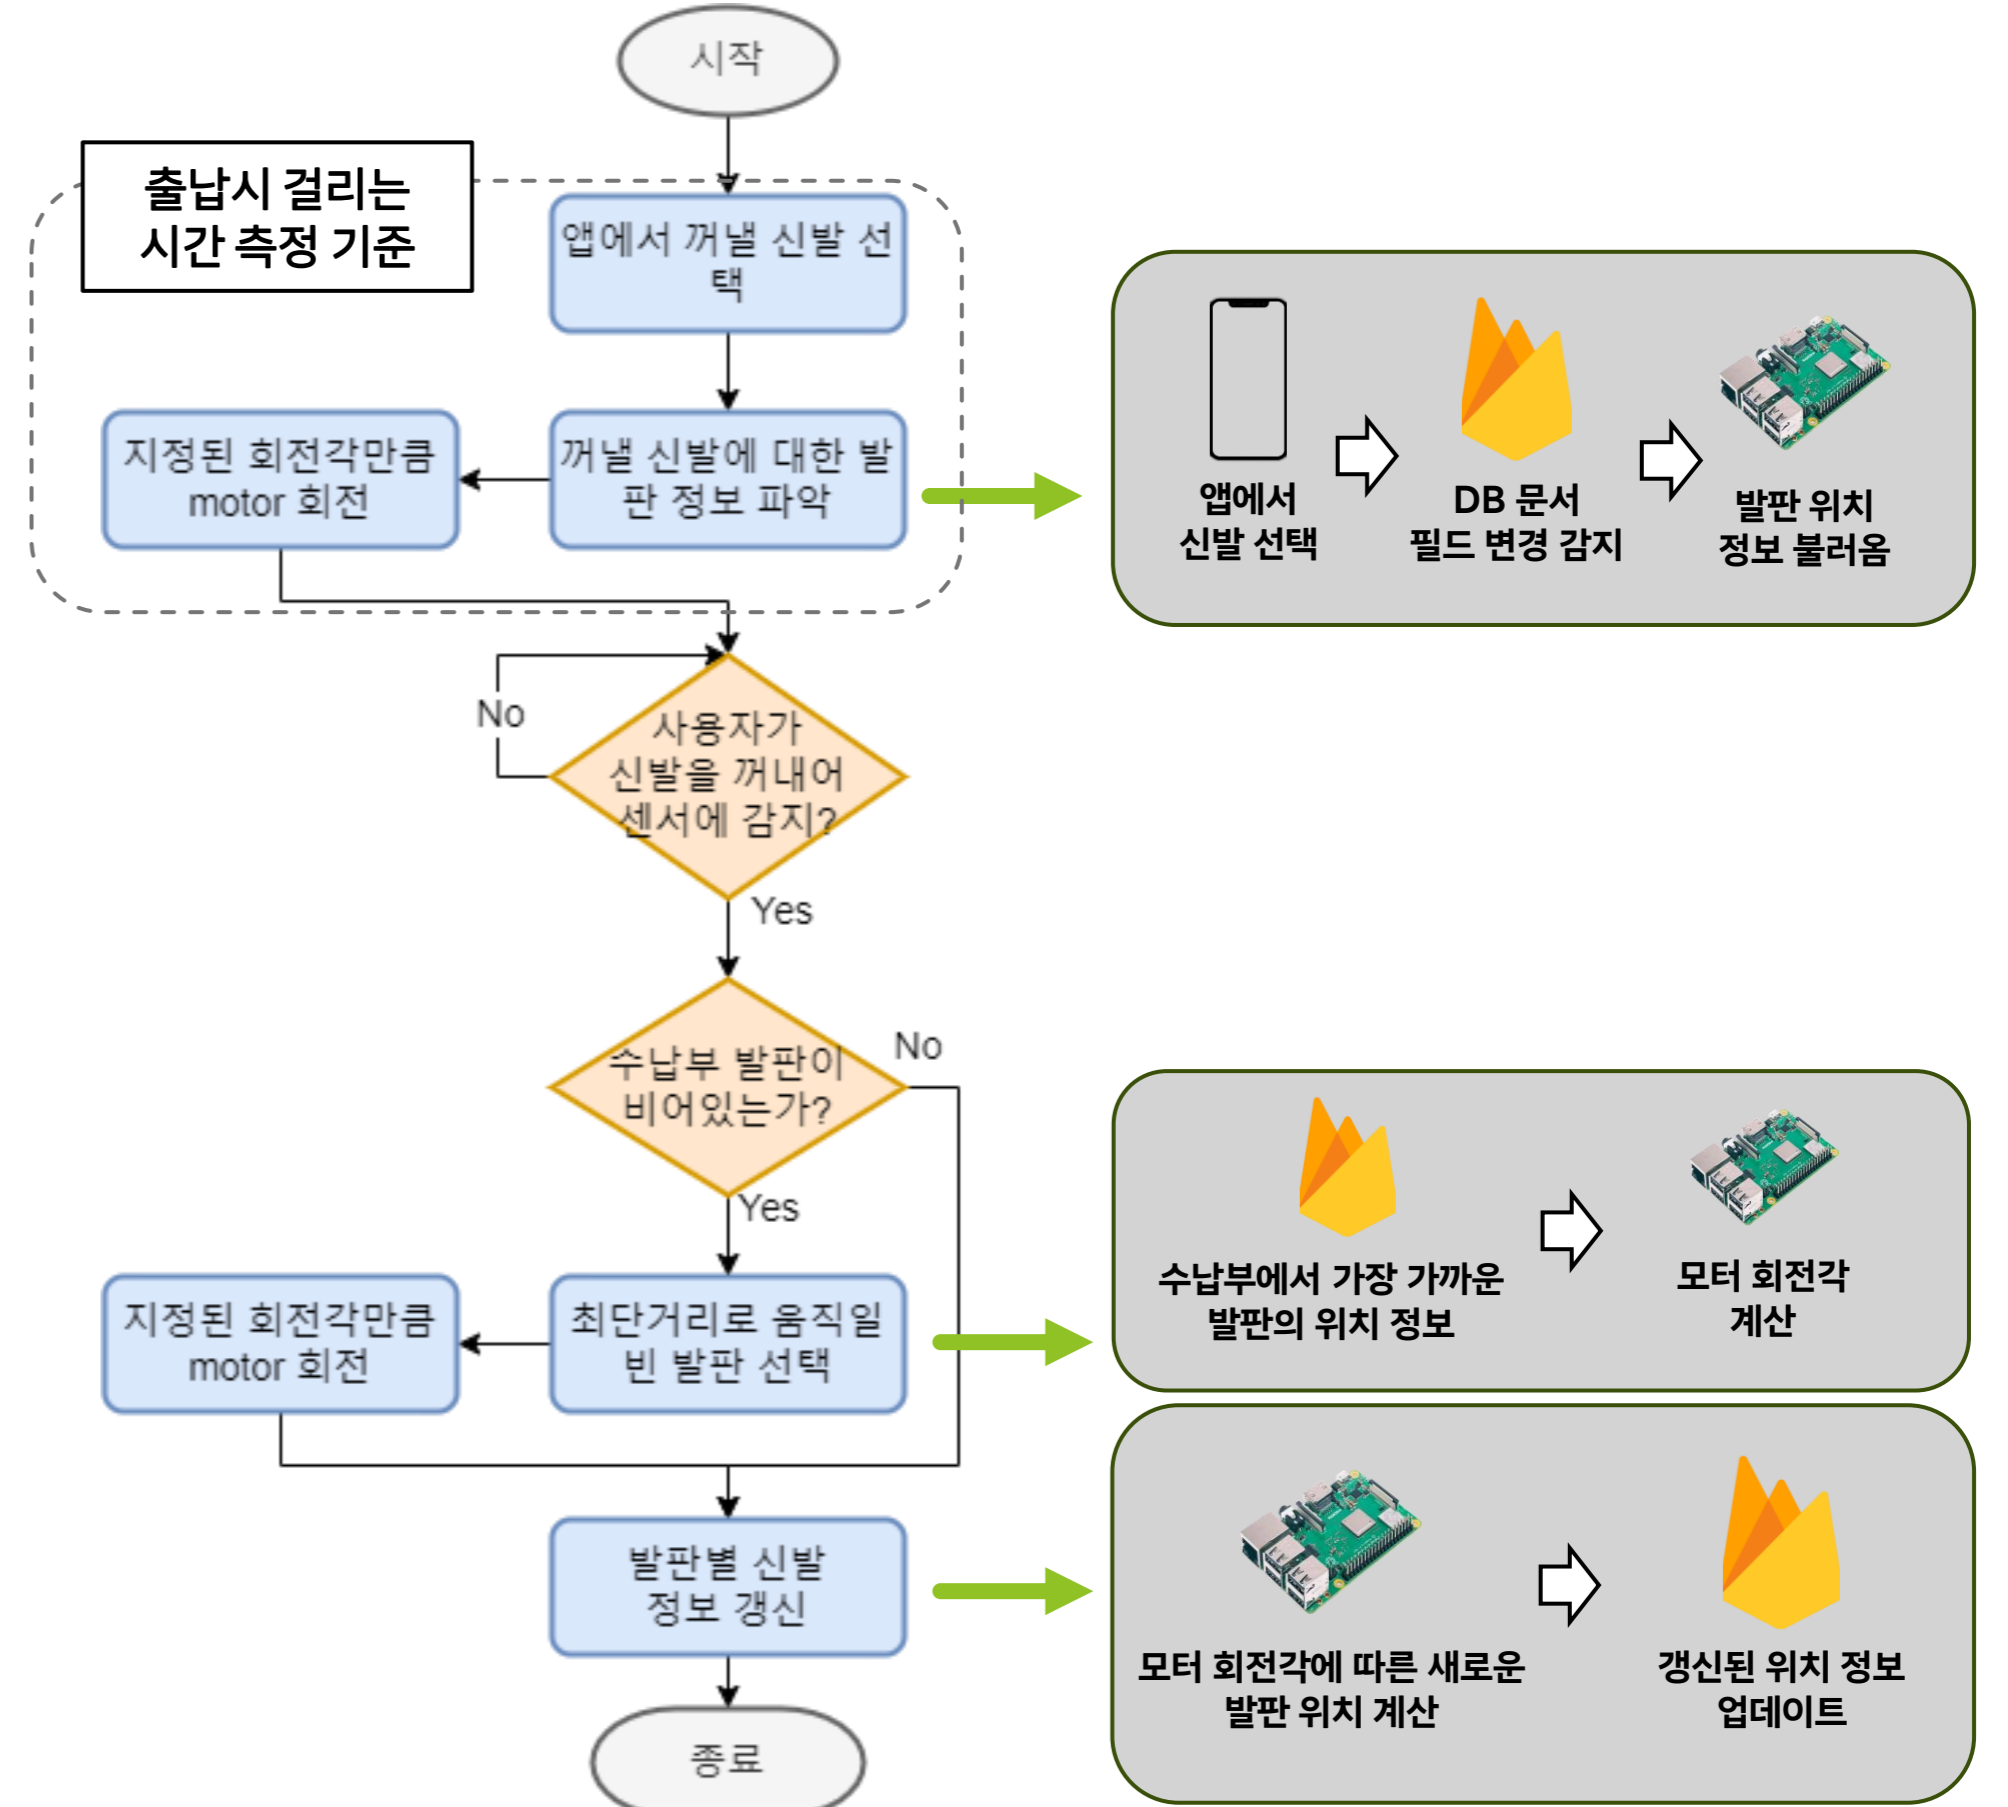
시작

출납시 걸리는 시간 측정 기준

앱에서 꺼낼 신발 선택

꺼낼 신발에 대한 발판 정보 파악

지정된 회전각만큼 motor 회전

앱에서 신발 선택

DB 문서 필드 변경 감지

발판 위치 정보 불러옴

No

사용자가 신발을 꺼내어 센서에 감지?

Yes

수납부 발판이 비어있는가?

No

Yes

최단거리로 움직일 빈 발판 선택

지정된 회전각만큼 motor 회전

수납부에서 가장 가까운 발판의 위치 정보

모터 회전각 계산

발판별 신발 정보 갱신

모터 회전각에 따른 새로운 발판 위치 계산

갱신된 위치 정보 업데이트

종료